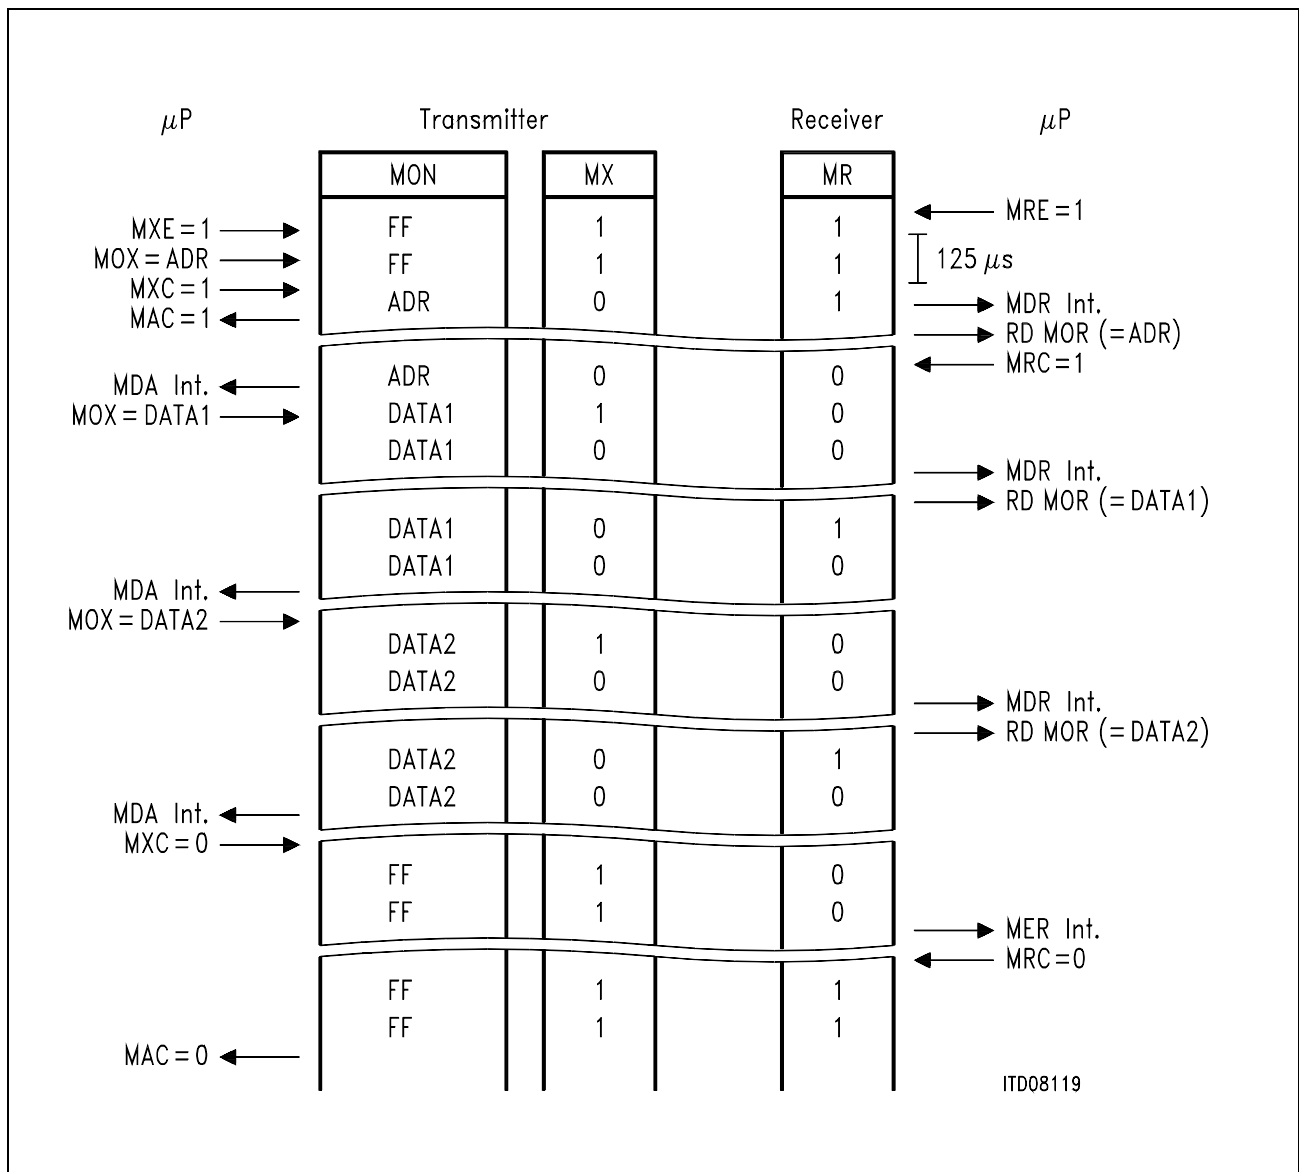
$\mu$P

Transmitter

Receiver

$\mu$P

| MON | MX | MR |
|---|---|---|
| FF | 1 | 1 |
| FF | 1 | 1 |
| ADR | 0 | 1 |
| ADR | 0 | 0 |
| DATA1 | 1 | 0 |
| DATA1 | 0 | 0 |
| DATA1 | 0 | 1 |
| DATA1 | 0 | 0 |
| DATA2 | 1 | 0 |
| DATA2 | 0 | 0 |
| DATA2 | 0 | 1 |
| DATA2 | 0 | 0 |
| FF | 1 | 0 |
| FF | 1 | 0 |
| FF | 1 | 1 |
| FF | 1 | 1 |

MXE = 1
MOX = ADR
MXC = 1
MAC = 1
MDA Int.
MOX = DATA1
MDA Int.
MOX = DATA2
MDA Int.
MXC = 0
MAC = 0

MRE = 1
125 $\mu$s
MDR Int.
RD MOR (= ADR)
MRC = 1
MDR Int.
RD MOR (= DATA1)
MDR Int.
RD MOR (= DATA2)
MER Int.
MRC = 0

ITD08119